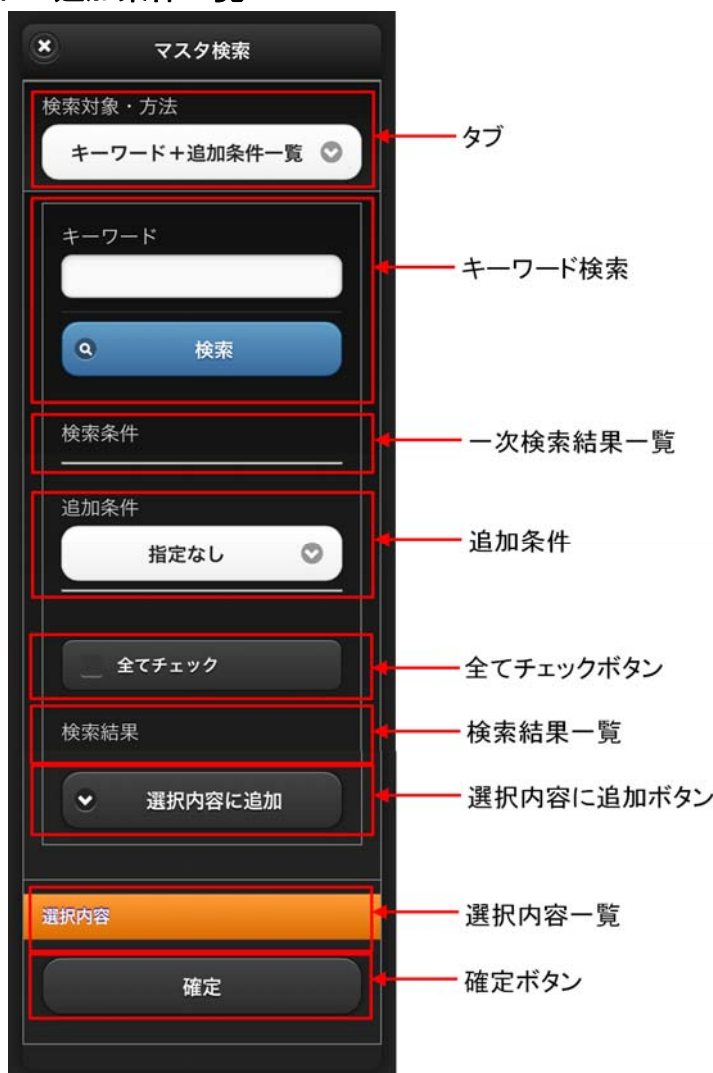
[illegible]追加条件一覧

マスタ検索

検索対象・方法

キーワード＋追加条件一覧

タブ

キーワード

検索

キーワード検索

検索条件

一次検索結果一覧

追加条件

指定なし

追加条件

全てチェック

全てチェックボタン

検索結果

検索結果一覧

選択内容に追加

選択内容に追加ボタン

選択内容

選択内容一覧

確定

確定ボタン